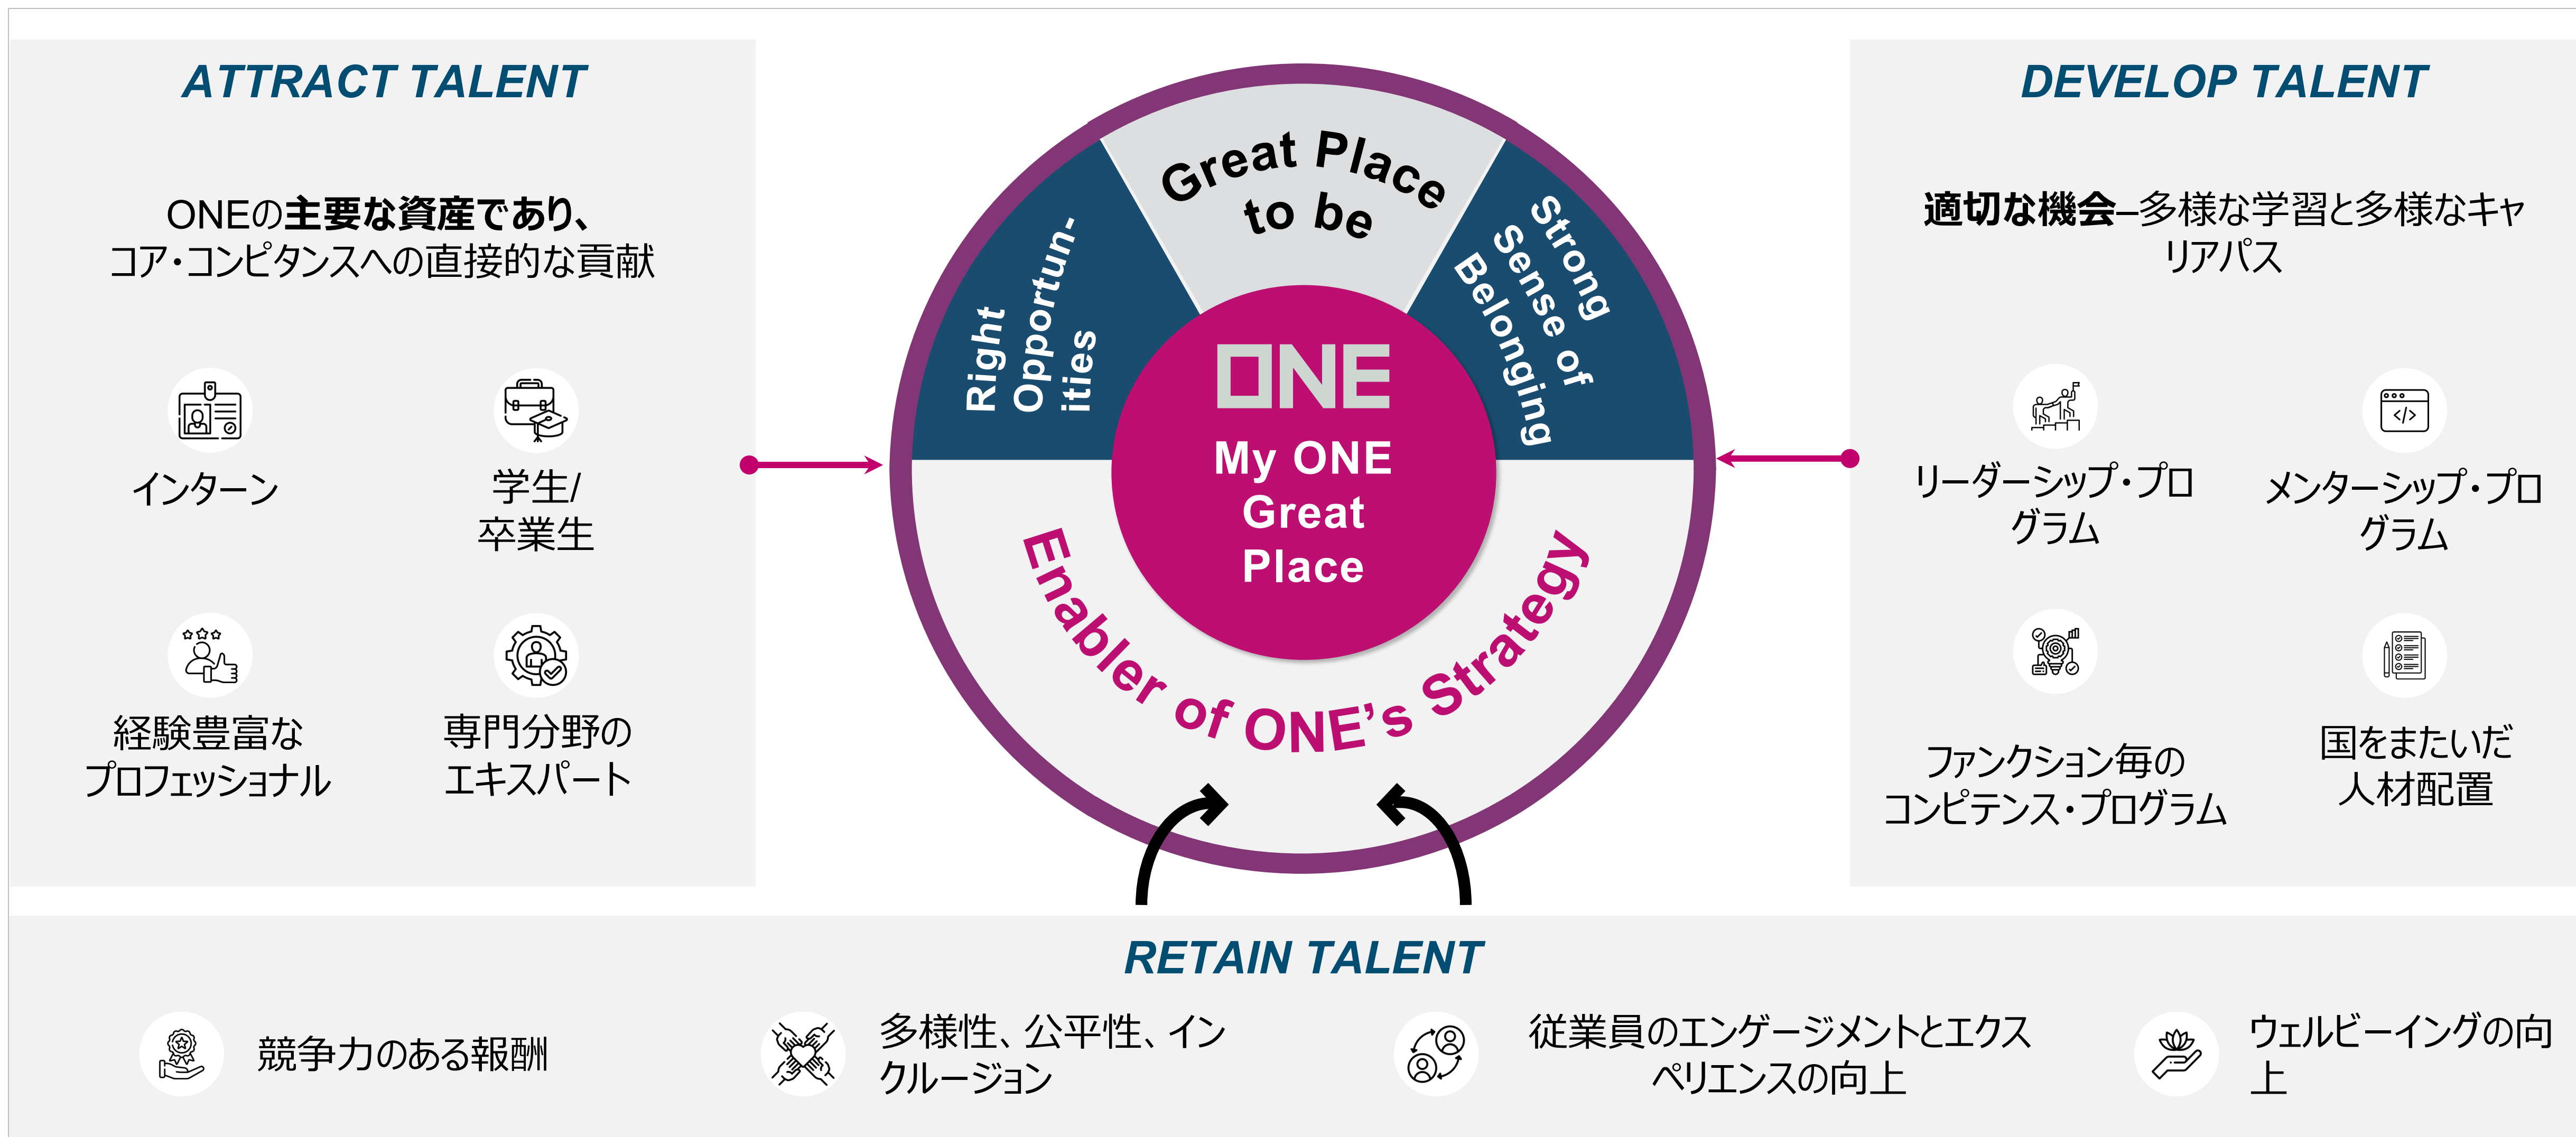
ATTRACT TALENT

ONEの主要な資産であり、コア・コンピタンスへの直接的な貢献

インターン

学生/卒業生

経験豊富なプロフェッショナル

専門分野のエキスパート

Great Place to be

Right Opportun-ities

Strong Sense of Belonging

ONE

My ONE Great Place

Enabler of ONE's Strategy

DEVELOP TALENT

適切な機会–多様な学習と多様なキャリアパス

リーダーシップ・プログラム

メンターシップ・プログラム

ファンクション毎のコンピテンス・プログラム

国をまたいだ人材配置

RETAIN TALENT

競争力のある報酬

多様性、公平性、インクルージョン

従業員のエンゲージメントとエクスペリエンスの向上

ウェルビーイングの向上